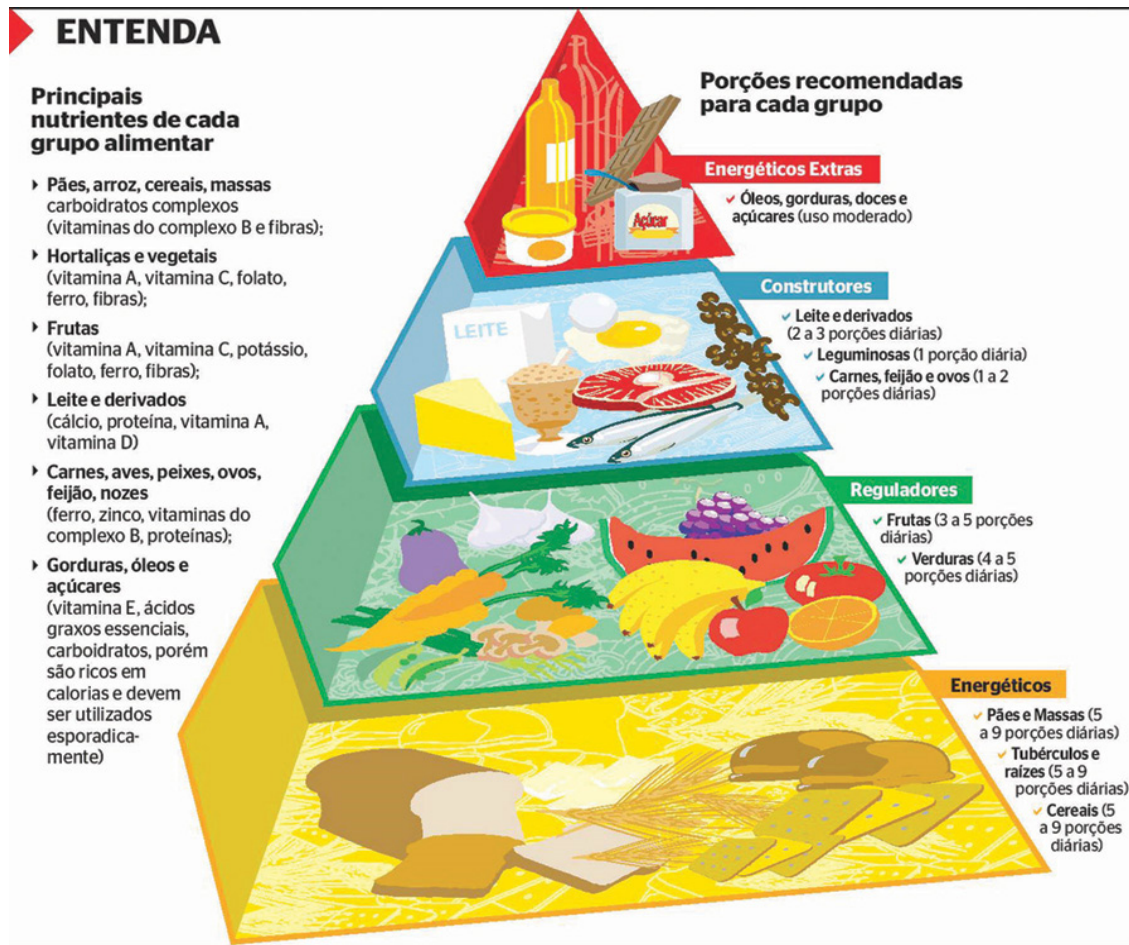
ENTENDA

Principais nutrientes de cada grupo alimentar

Pães, arroz, cereais, massas carboidratos complexos (vitaminas do complexo B e fibras);

Hortaliças e vegetais (vitamina A, vitamina C, folato, ferro, fibras);

Frutas (vitamina A, vitamina C, potássio, folato, ferro, fibras);

Leite e derivados (cálcio, proteína, vitamina A, vitamina D)

Carnes, aves, peixes, ovos, feijão, nozes (ferro, zinco, vitaminas do complexo B, proteínas);

Gorduras, óleos e açúcares (vitamina E, ácidos graxos essenciais, carboidratos, porém são ricos em calorias e devem ser utilizados esporadicamente)

Porções recomendadas para cada grupo

Açúcar

Energéticos Extras

Óleos, gorduras, doces e açúcares (uso moderado)

LEITE

Construtores

Leite e derivados (2 a 3 porções diárias)

Leguminosas (1 porção diária)

Carnes, feijão e ovos (1 a 2 porções diárias)

Reguladores

Frutas (3 a 5 porções diárias)

Verduras (4 a 5 porções diárias)

Energéticos

Pães e Massas (5 a 9 porções diárias)

Tubérculos e raízes (5 a 9 porções diárias)

Cereais (5 a 9 porções diárias)